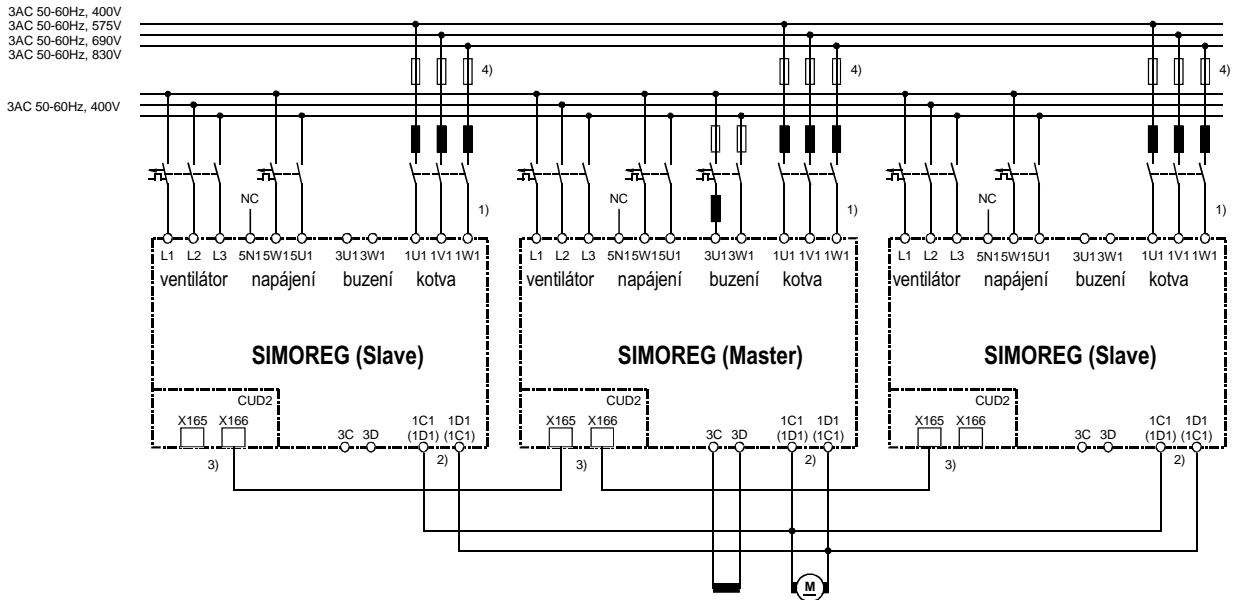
3AC 50-60Hz, 400V
3AC 50-60Hz, 575V
3AC 50-60Hz, 690V
3AC 50-60Hz, 830V

3AC 50-60Hz, 400V

4)
4)
4)

NC
1)
L1 L2 L3 5N1 5W1 5U1 3U1 3W1 1U1 1V1 1W1
ventilátor napájení buzení kotva
SIMOREG (Slave)
CUD2
X165 X166
3C 3D
1C1 (1D1) 1D1 (1C1)
3)
2)

NC
1)
L1 L2 L3 5N1 5W1 5U1 3U1 3W1 1U1 1V1 1W1
ventilátor napájení buzení kotva
SIMOREG (Master)
CUD2
X165 X166
3C 3D
1C1 (1D1) 1D1 (1C1)
3)
2)

NC
1)
L1 L2 L3 5N1 5W1 5U1 3U1 3W1 1U1 1V1 1W1
ventilátor napájení buzení kotva
SIMOREG (Slave)
CUD2
X165 X166
3C 3D
1C1 (1D1) 1D1 (1C1)
3)
2)

M